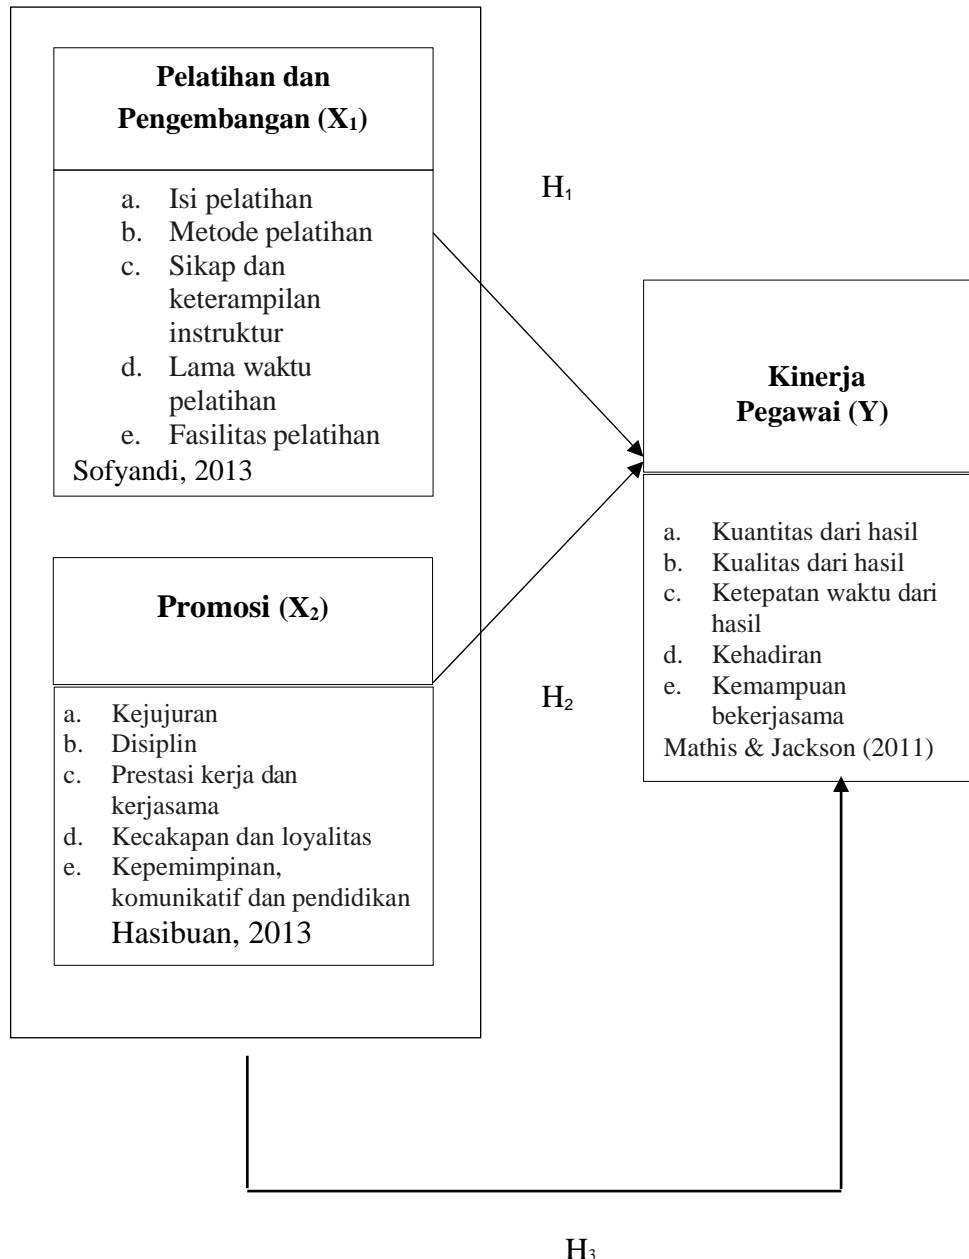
Pelatihan dan Pengembangan ($X_1$)

a. Isi pelatihan
b. Metode pelatihan
c. Sikap dan keterampilan instruktur
d. Lama waktu pelatihan
e. Fasilitas pelatihan
Sofyandi, 2013

$H_1$

Kinerja Pegawai (Y)

a. Kuantitas dari hasil
b. Kualitas dari hasil
c. Ketepatan waktu dari hasil
d. Kehadiran
e. Kemampuan bekerjasama
Mathis & Jackson (2011)

Promosi ($X_2$)

a. Kejujuran
b. Disiplin
c. Prestasi kerja dan kerjasama
d. Kecakapan dan loyalitas
e. Kepemimpinan, komunikatif dan pendidikan
Hasibuan, 2013

$H_2$

$H_3$